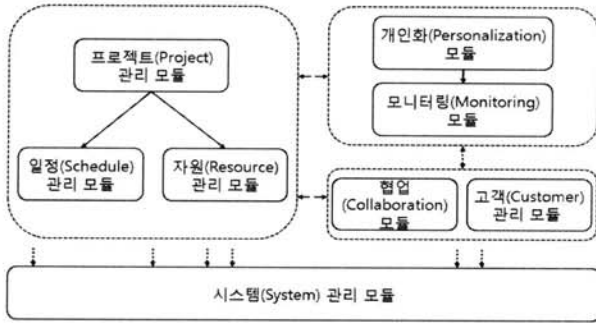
프로젝트(Project) 관리 모듈

일정(Schedule) 관리 모듈

자원(Resource) 관리 모듈

개인화(Personalization) 모듈

모니터링(Monitoring) 모듈

협업 (Collaboration) 모듈

고객(Customer) 관리 모듈

시스템(System) 관리 모듈